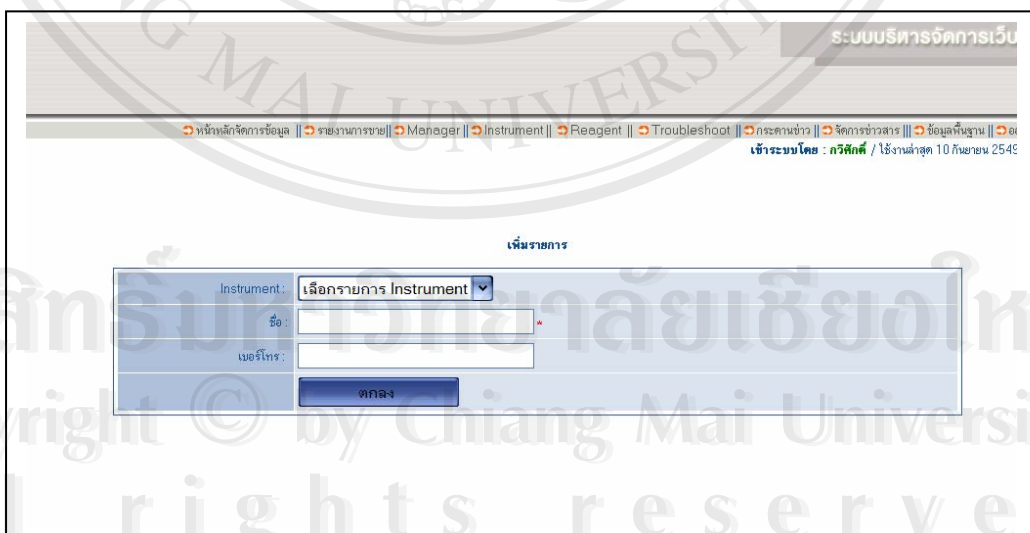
ระบบบริหารจัดการเว็บ

หน้าหลักจัดการข้อมูล || รายงานการขาย || Manager || Instrument || Reagent || Troubleshoot || กระดานข่าว || จัดการข่าวสาร || ข้อมูลพื้นฐาน || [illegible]

เข้าระบบโดย : กวิศักดิ์ / ใช้งานล่าสุด 10 กันยายน 254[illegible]

เพิ่มรายการ

Instrument : เลือกรายการ Instrument

ชื่อ : *

เบอร์โทร :

ตกลง

MAI UNIVERSITY

ลิขสิทธิ์มหาวิทยาลัยเชียงใหม่
Copyright © by Chiang Mai University
All rights reserved